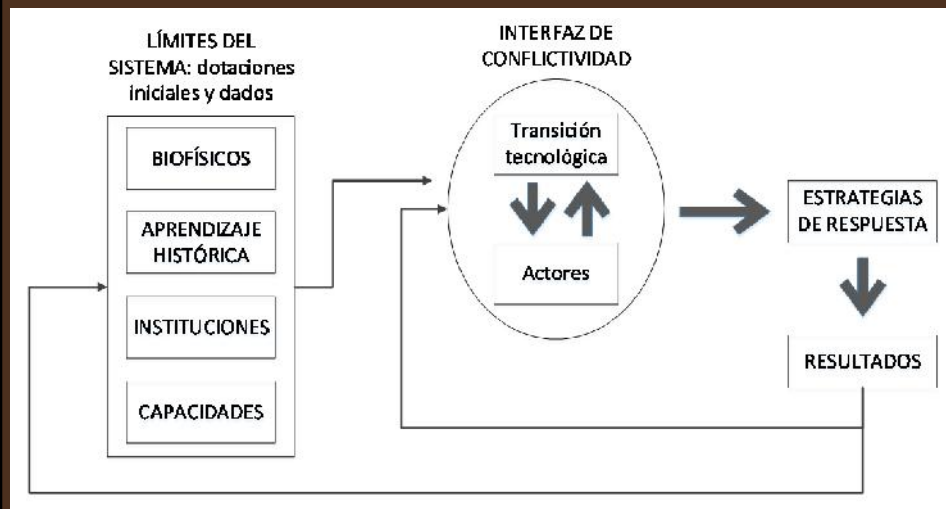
LÍMITES DEL SISTEMA: dotaciones iniciales y dados

BIOFÍSICOS

APRENDIZAJE HISTÓRICA

INSTITUCIONES

CAPACIDADES

INTERFAZ DE CONFLICTIVIDAD

Transición tecnológica

Actores

ESTRATEGIAS DE RESPUESTA

RESULTADOS